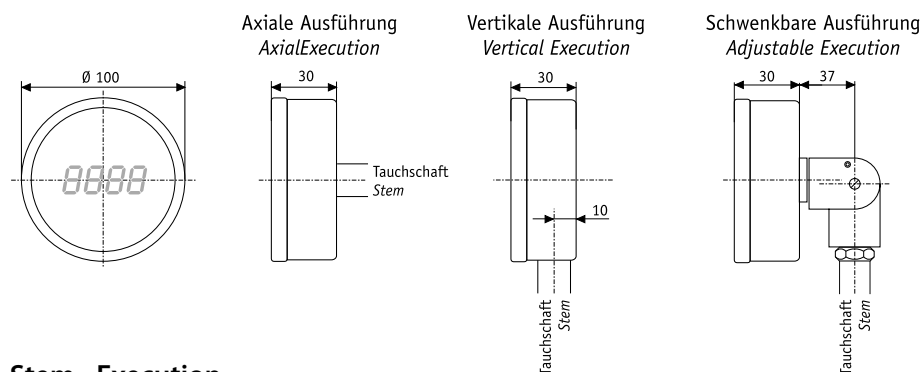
Ø 100

8888

Axiale Ausführung
*AxialExecution*

30

Tauchschaft
*Stem*

Vertikale Ausführung
*Vertical Execution*

30

10

Tauchschaft
*Stem*

Schwenkbare Ausführung
*Adjustable Execution*

30

37

Tauchschaft
*Stem*

**Stem Execution**